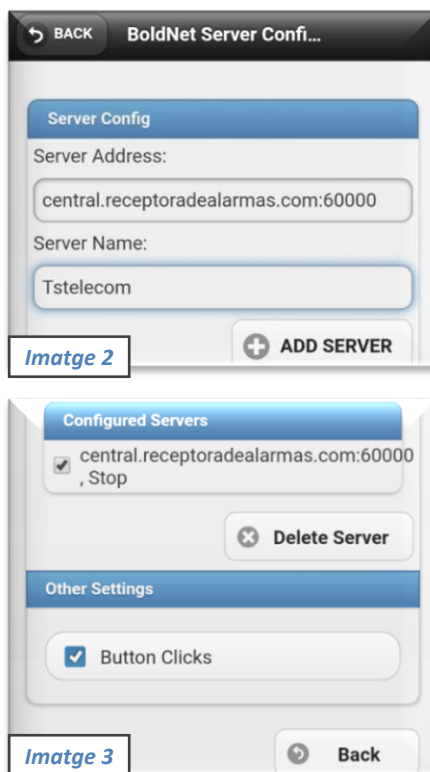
BACK
BoldNet Server Confi...

Server Config
Server Address:
central.receptoradealarmas.com:60000
Server Name:
Tstelecom
ADD SERVER
Imatge 2

Configured Servers
central.receptoradealarmas.com:60000 , Stop
Delete Server
Other Settings
Button Clicks
Imatge 3
Back